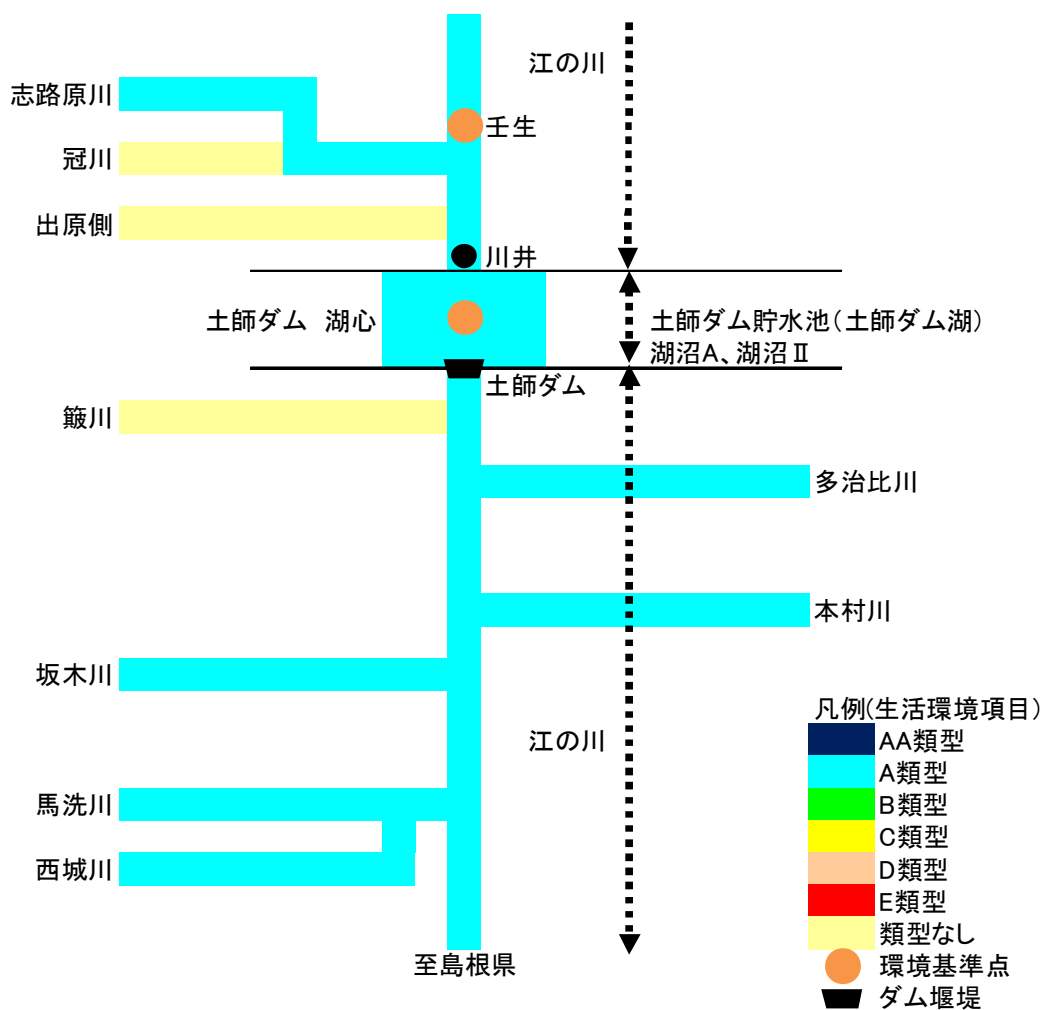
江の川

志路原川

壬生

冠川

出原側

川井

土師ダム 湖心

土師ダム貯水池(土師ダム湖)
湖沼A、湖沼Ⅱ

土師ダム

簸川

多治比川

本村川

坂木川

江の川

凡例(生活環境項目)
AA類型
A類型
B類型
C類型
D類型
E類型
類型なし
環境基準点
ダム堰堤

馬洗川

西城川

至島根県